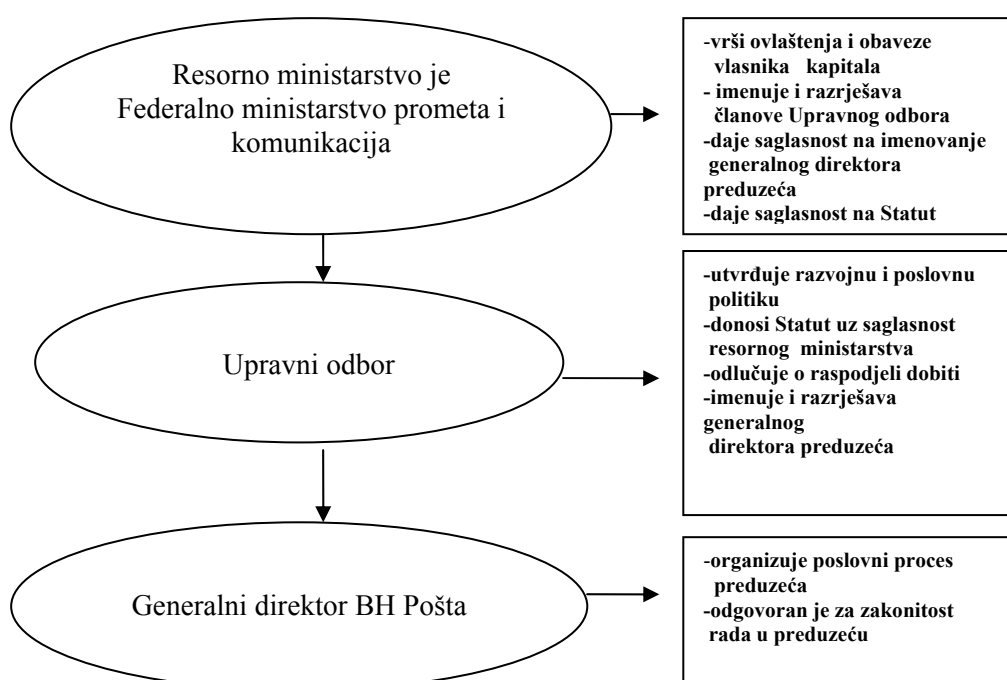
Resorno ministarstvo je Federalno ministarstvo prometa i komunikacija

-vrši ovlaštenja i obaveze vlasnika kapitala
- imenuje i razrješava članove Upravnog odbora
-daje saglasnost na imenovanje generalnog direktora preduzeća
-daje saglasnost na Statut

Upravni odbor

-utvrđuje razvojnu i poslovnu politiku
-donosi Statut uz saglasnost resornog ministarstva
-odlučuje o raspodjeli dobiti
-imenuje i razrješava generalnog direktora preduzeća

Generalni direktor BH Pošta

-organizuje poslovni proces preduzeća
-odgovoran je za zakonitost rada u preduzeću